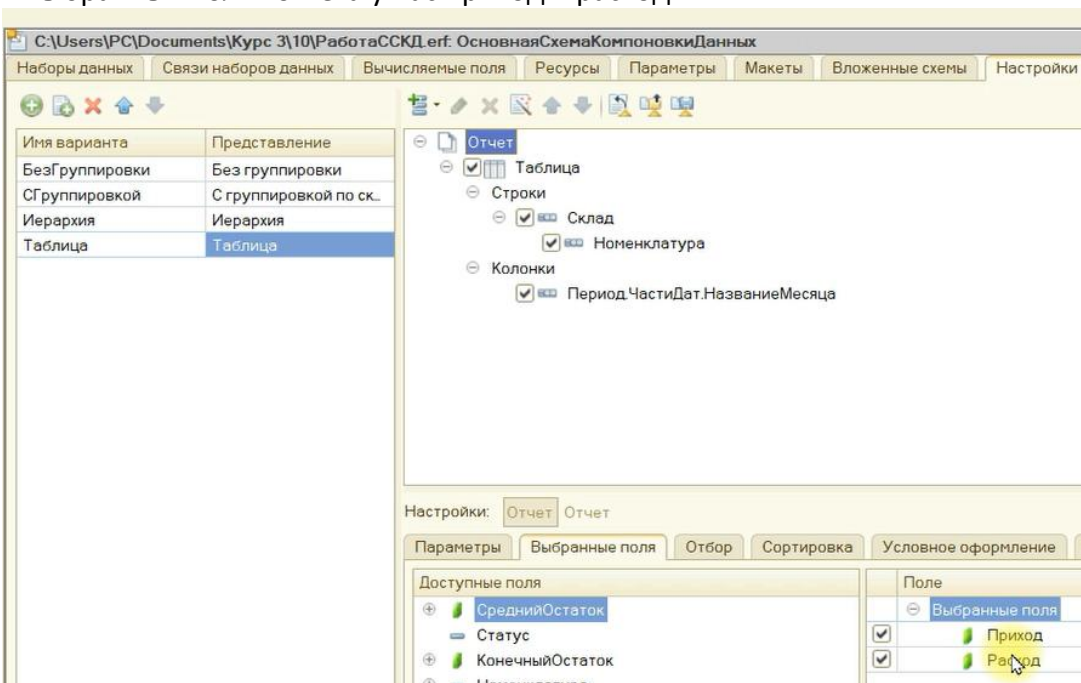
C:\Users\PC\Documents\Курс 3\10\РаботаССКД.erf: ОсновнаяСхемаКомпоновкиДанных

Наборы данных | Связи наборов данных | Вычисляемые поля | Ресурсы | Параметры | Макеты | Вложенные схемы | Настройки

| Имя варианта | Представление |
|---|---|
| БезГруппировки | Без группировки |
| СГруппировкой | С группировкой по ск... |
| Иерархия | Иерархия |
| Таблица | Таблица |

Отчет
Таблица
Строки
Склад
Номенклатура
Колонки
Период.ЧастиДат.НазваниеМесяца

Настройки: Отчет Отчет

Параметры | Выбранные поля | Отбор | Сортировка | Условное оформление

Доступные поля
СреднийОстаток
Статус
КонечныйОстаток
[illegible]

Поле
Выбранные поля
Приход
Расход